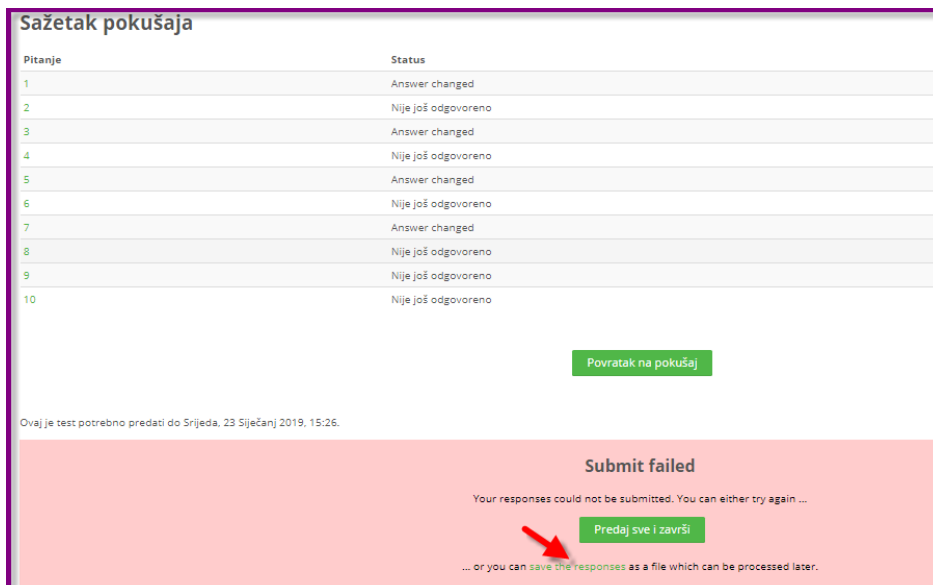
Sažetak pokušaja

| Pitanje | Status |
|---|---|
| 1 | Answer changed |
| 2 | Nije još odgovoreno |
| 3 | Answer changed |
| 4 | Nije još odgovoreno |
| 5 | Answer changed |
| 6 | Nije još odgovoreno |
| 7 | Answer changed |
| 8 | Nije još odgovoreno |
| 9 | Nije još odgovoreno |
| 10 | Nije još odgovoreno |

Povratak na pokušaj

Ovaj je test potrebno predati do Srijeda, 23 Siječanj 2019, 15:26.

Submit failed

Your responses could not be submitted. You can either try again ...

Predaj sve i završi

... or you can save the responses as a file which can be processed later.